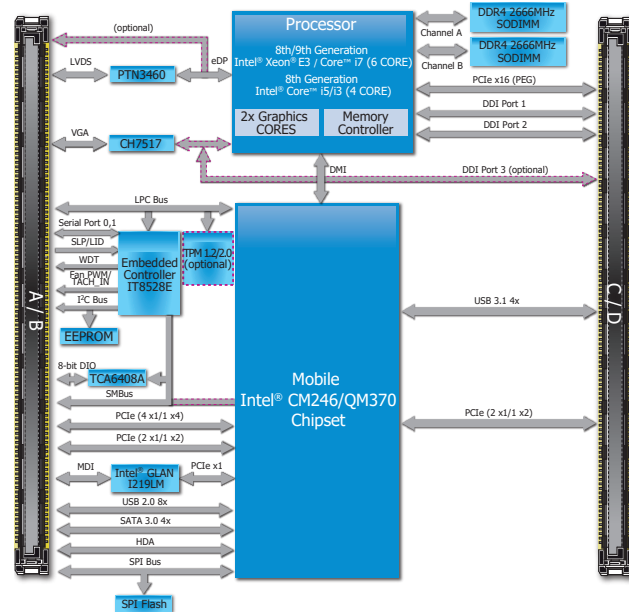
(optional)

Processor

8th/9th Generation Intel® Xeon® E3 / Core™ i7 (6 CORE)

8th Generation Intel® Core™ i5/i3 (4 CORE)

2x Graphics CORES

Memory Controller

Channel A

DDR4 2666MHz SODIMM

Channel B

DDR4 2666MHz SODIMM

LVDS

PTN3460

eDP

PCIe x16 (PEG)

DDI Port 1

DDI Port 2

VGA

CH7517

DMI

DDI Port 3 (optional)

LPC Bus

Serial Port 0,1

SLP/LID

WDT

Fan PWM/ TACH_IN

I²C Bus

Embedded Controller IT8528E

TPM 1.2/2.0 (optional)

EEPROM

8-bit DIO

TCA6408A

SMBus

A / B

C / D

USB 3.1 4x

Mobile Intel® CM246/QM370 Chipset

PCIe (4 x1/1 x4)

PCIe (2 x1/1 x2)

PCIe (2 x1/1 x2)

MDI

Intel® GLAN I219LM

PCIe x1

USB 2.0 8x

SATA 3.0 4x

HDA

SPI Bus

SPI Flash